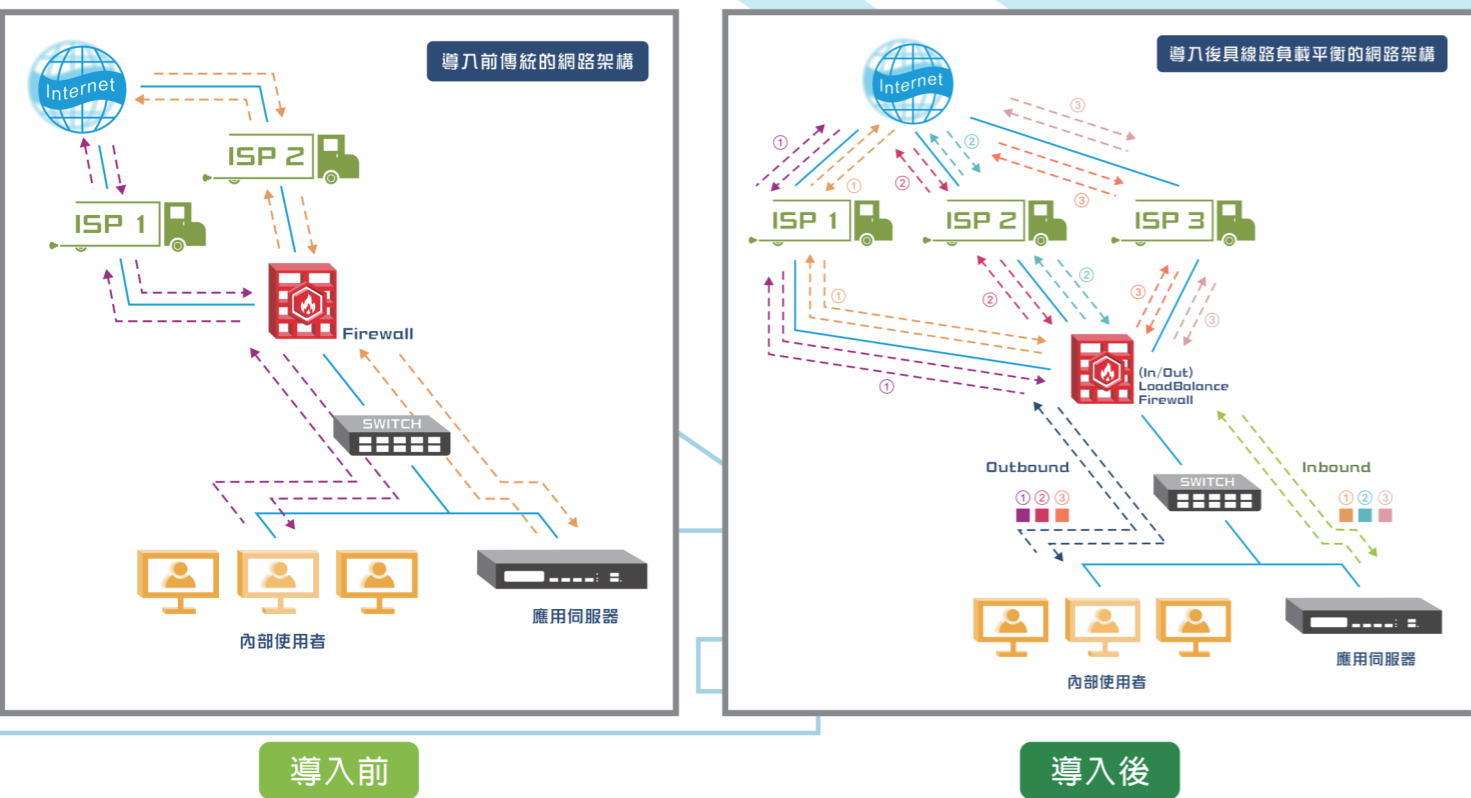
導入前傳統的網路架構

Internet

ISP 2

ISP 1

Firewall

SWITCH

內部使用者

應用伺服器

導入前

導入後具線路負載平衡的網路架構

Internet

①
①
②
②
③
③

ISP 1
ISP 2
ISP 3

①
②
②
③
③
①

(In/Out)
LoadBalance
Firewall

Outbound
① ② ③

Inbound
① ② ③

SWITCH

內部使用者

應用伺服器

導入後